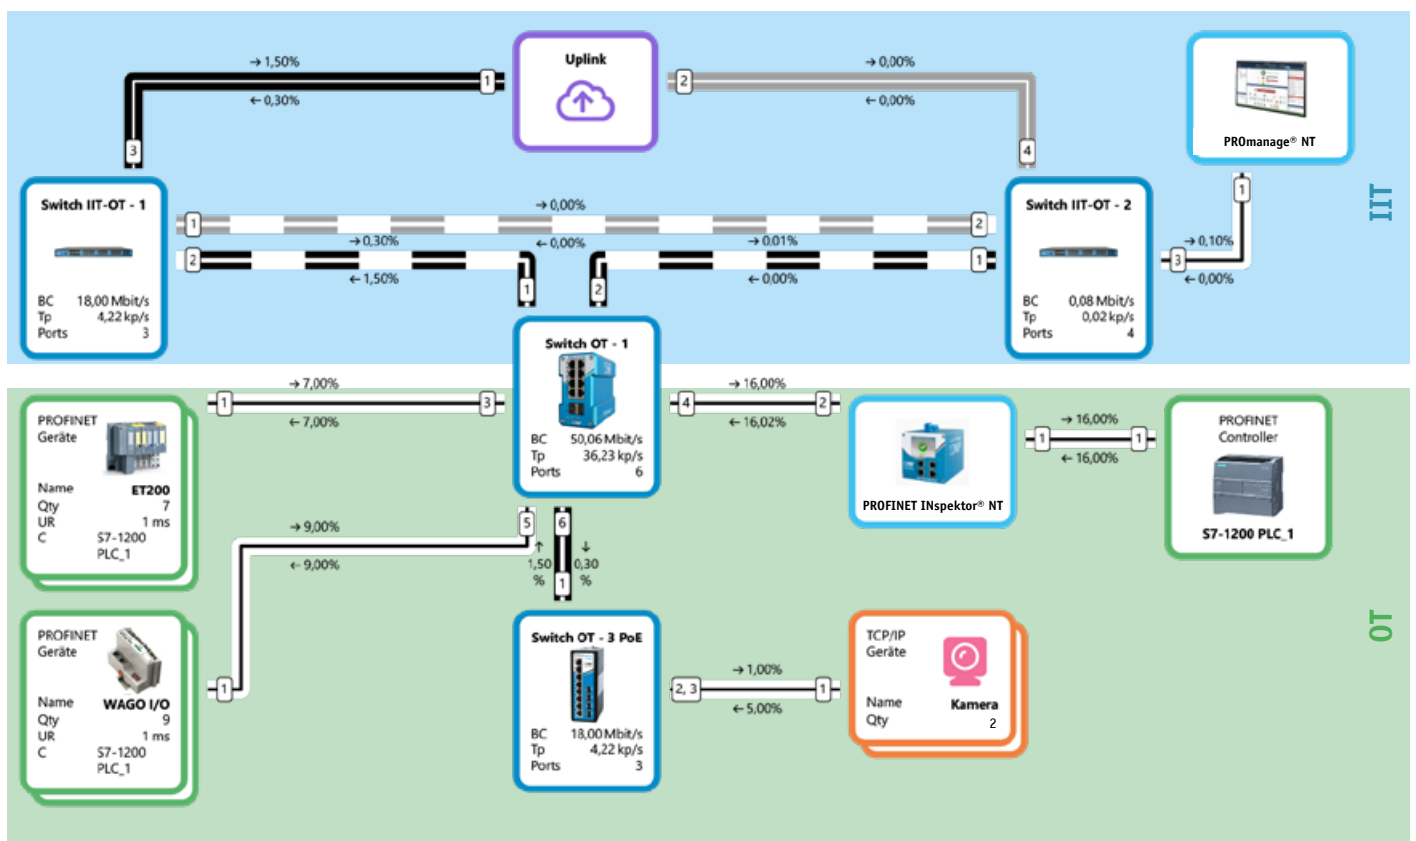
→ 1,50%
← 0,30%
1
Uplink
2
→ 0,00%
← 0,00%
PROmanage® NT
3
4
IIT
Switch IIT-OT - 1
BC 18,00 Mbit/s
Tp 4,22 kp/s
Ports 3
1
→ 0,00%
2
2
→ 0,30%
← 0,00%
→ 0,01%
1
← 1,50%
← 0,00%
1
2
Switch IIT-OT - 2
BC 0,08 Mbit/s
Tp 0,02 kp/s
Ports 4
1
→ 0,10%
3
← 0,00%
Switch OT - 1
BC 50,06 Mbit/s
Tp 36,23 kp/s
Ports 6
→ 7,00%
1
3
← 7,00%
4
→ 16,00%
2
← 16,02%
PROFINET INspektor® NT
→ 16,00%
1
1
← 16,00%
PROFINET Controller
S7-1200 PLC_1
PROFINET Geräte
Name ET200
Qty 7
UR 1 ms
C S7-1200 PLC_1
→ 9,00%
← 9,00%
5
6
↑ 1,50 %
↓ 0,30 %
1
PROFINET Geräte
Name WAGO I/O
Qty 9
UR 1 ms
C S7-1200 PLC_1
1
Switch OT - 3 PoE
BC 18,00 Mbit/s
Tp 4,22 kp/s
Ports 3
2, 3
→ 1,00%
← 5,00%
1
TCP/IP Geräte
Name Kamera
Qty 2
OT